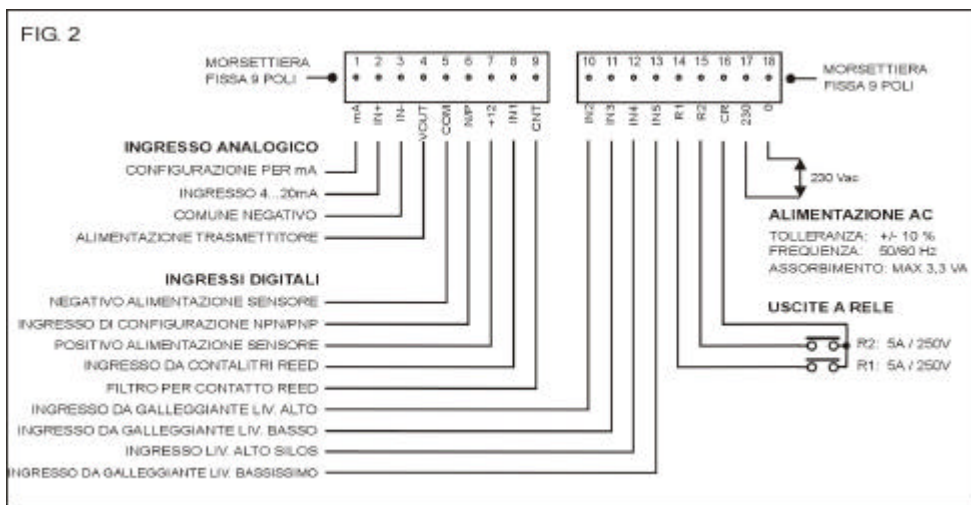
FIG. 2

MORSETTIERA FISSA 9 POLI

1 2 3 4 5 6 7 8 9

mA IN+ IN- VOUT COM N/P +12 IN1 CNT

10 11 12 13 14 15 16 17 18

IN2 IN3 IN4 IN5 R1 R2 CR 230 0

MORSETTIERA FISSA 9 POLI

INGRESSO ANALOGICO
CONFIGURAZIONE PER mA
INGRESSO 4...20mA
COMUNE NEGATIVO
ALIMENTAZIONE TRASMETTITORE

INGRESSI DIGITALI
NEGATIVO ALIMENTAZIONE SENSORE
INGRESSO DI CONFIGURAZIONE NPN/PNP
POSITIVO ALIMENTAZIONE SENSORE
INGRESSO DA CONTALITRI REED
FILTRO PER CONTATTO REED
INGRESSO DA GALLEGGIANTE LIV. ALTO
INGRESSO DA GALLEGGIANTE LIV. BASSO
INGRESSO LIV. ALTO SILOS
INGRESSO DA GALLEGGIANTE LIV. BASSISSIMO

230 Vac

ALIMENTAZIONE AC
TOLLERANZA: +/- 10 %
FREQUENZA: 50/60 Hz
ASSORBIMENTO: MAX 3,3 VA

USCITE A RELE

R2: 5A / 250V
R1: 5A / 250V